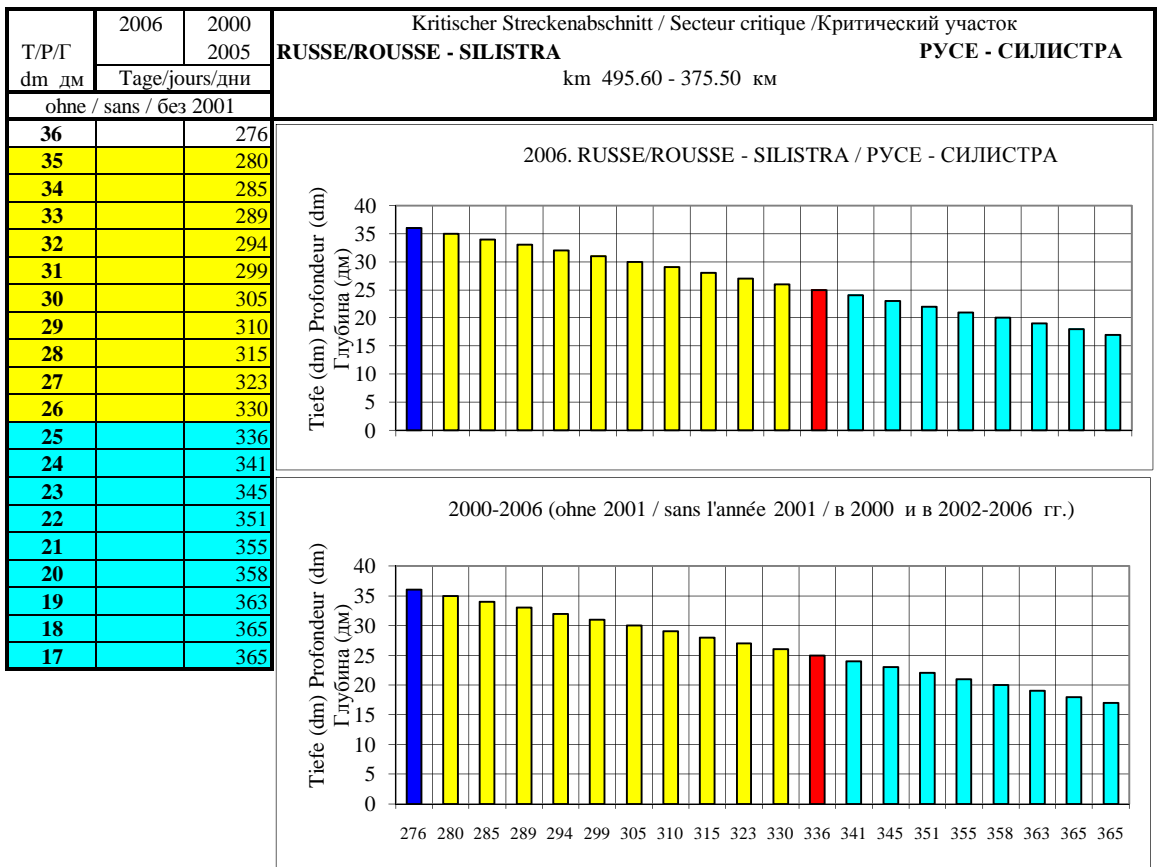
| T/P/Г dm дм | 2006 | 2000 2005 |
|---|---|---|
| | Tage/jours/дни | |
| ohne / sans / без 2001 | | |
| 36 | | 276 |
| 35 | | 280 |
| 34 | | 285 |
| 33 | | 289 |
| 32 | | 294 |
| 31 | | 299 |
| 30 | | 305 |
| 29 | | 310 |
| 28 | | 315 |
| 27 | | 323 |
| 26 | | 330 |
| 25 | | 336 |
| 24 | | 341 |
| 23 | | 345 |
| 22 | | 351 |
| 21 | | 355 |
| 20 | | 358 |
| 19 | | 363 |
| 18 | | 365 |
| 17 | | 365 |

Kritischer Streckenabschnitt / Secteur critique /Критический участок
RUSSE/ROUSSE - SILISTRA РУСЕ - СИЛИСТРА
km 495.60 - 375.50 км

2006. RUSSE/ROUSSE - SILISTRA / РУСЕ - СИЛИСТРА

Tiefe (dm) Profondeur (dm) Глубина (дм)
40 35 30 25 20 15 10 5 0

2000-2006 (ohne 2001 / sans l'année 2001 / в 2000 и в 2002-2006 гг.)

Tiefe (dm) Profondeur (dm) Глубина (дм)
40 35 30 25 20 15 10 5 0

276 280 285 289 294 299 305 310 315 323 330 336 341 345 351 355 358 363 365 365